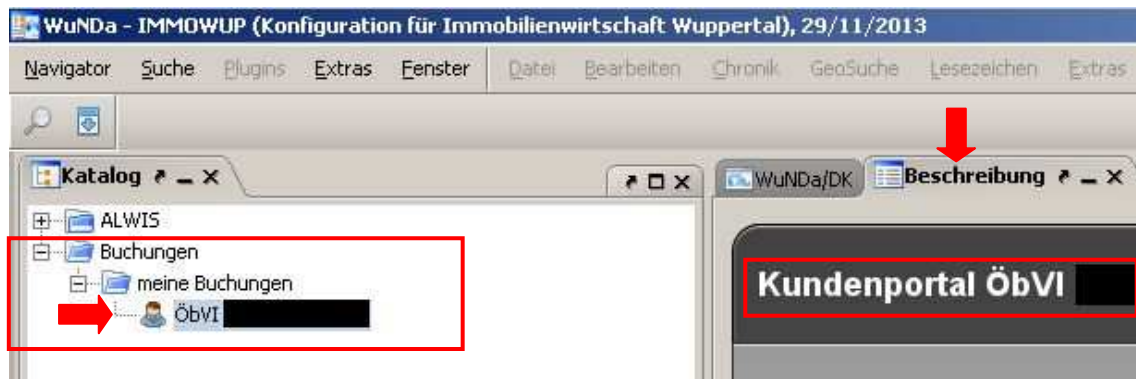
WuNDa - IMMOWUP (Konfiguration für Immobilienwirtschaft Wuppertal), 29/11/2013

Navigator Suche Plugins Extras Fenster Datei Bearbeiten Chronik GeoSuche Lesezeichen Extras

Katalog

ALWIS
Buchungen
meine Buchungen
ÖbVI

WuNDa/DK
Beschreibung

Kundenportal ÖbVI